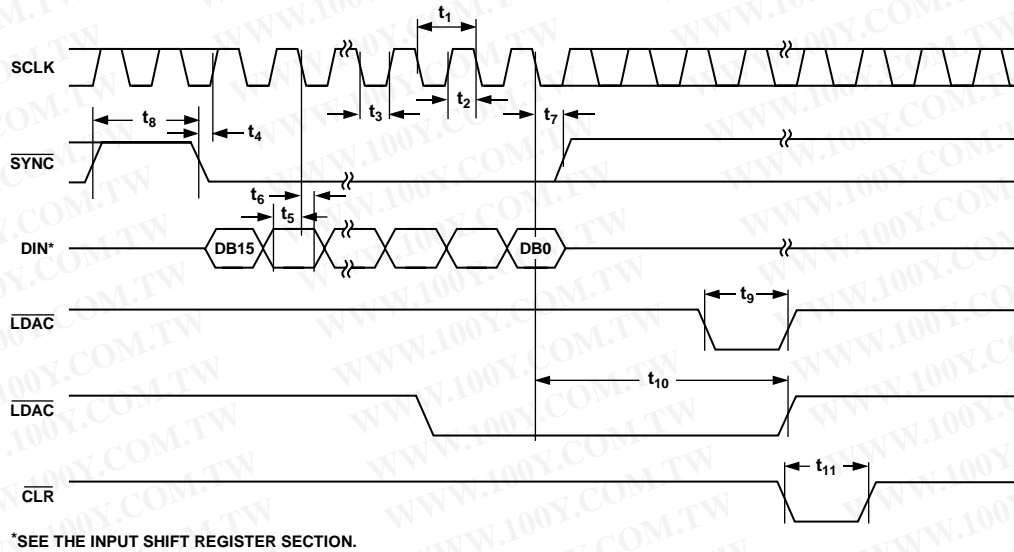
$t_1$

SCLK

$t_8$

$t_4$

$t_3$

$t_2$

$t_7$

$\overline{SYNC}$

$t_6$

$t_5$

DIN*

DB15

DB0

$\overline{LDAC}$

$t_9$

$t_{10}$

$\overline{LDAC}$

$t_{11}$

$\overline{CLR}$

*SEE THE INPUT SHIFT REGISTER SECTION.

WWW.100Y.COM.TW